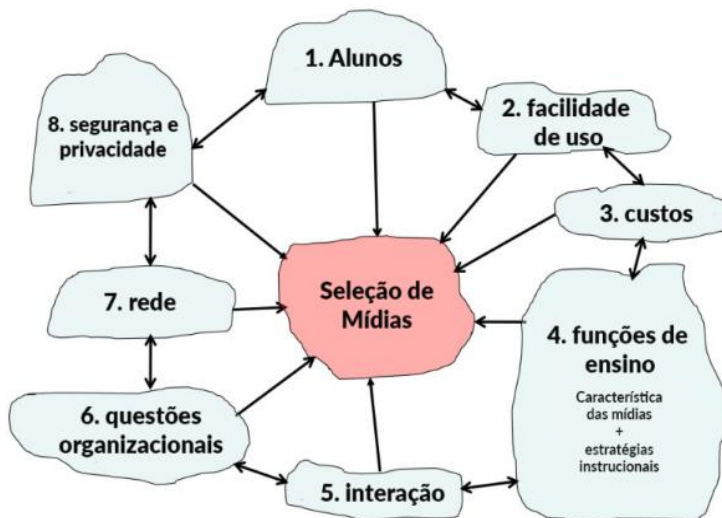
1. Alunos

8. segurança e privacidade

2. facilidade de uso

3. custos

Seleção de Mídias

7. rede

4. funções de ensino

Característica das mídias
+
estratégias instrucionais

6. questões organizacionais

5. interação